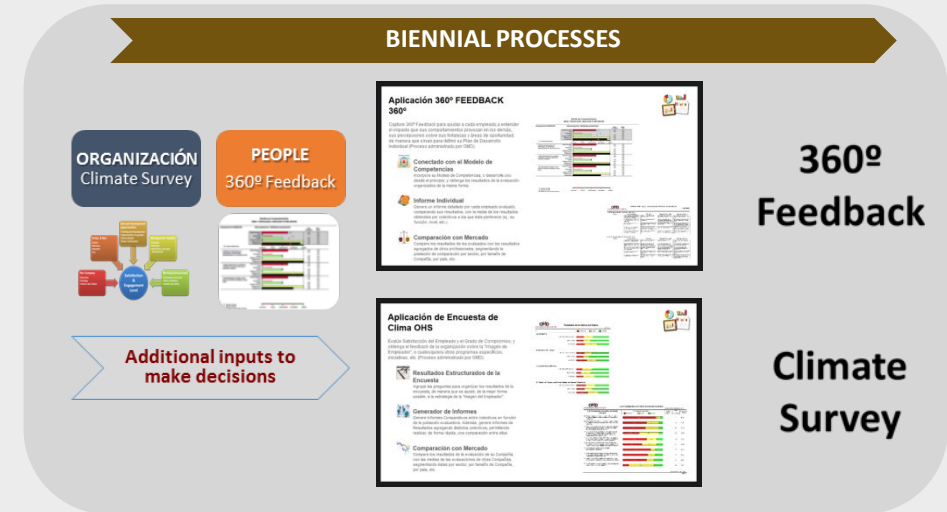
BIENNIAL PROCESSES

ORGANIZACIÓN
Climate Survey

PEOPLE
360º Feedback

Additional inputs to make decisions

Aplicación 360º FEEDBACK 360º

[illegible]

Conectado con el Modelo de Competencias

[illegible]

Informe Individual

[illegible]

Comparación con Mercado

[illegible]

360º Feedback

Aplicación de Encuesta de Clima OHS

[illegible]

Resultados Estructurados de la Encuesta

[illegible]

Generador de Informes

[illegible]

Comparación con Mercado

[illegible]

Climate Survey